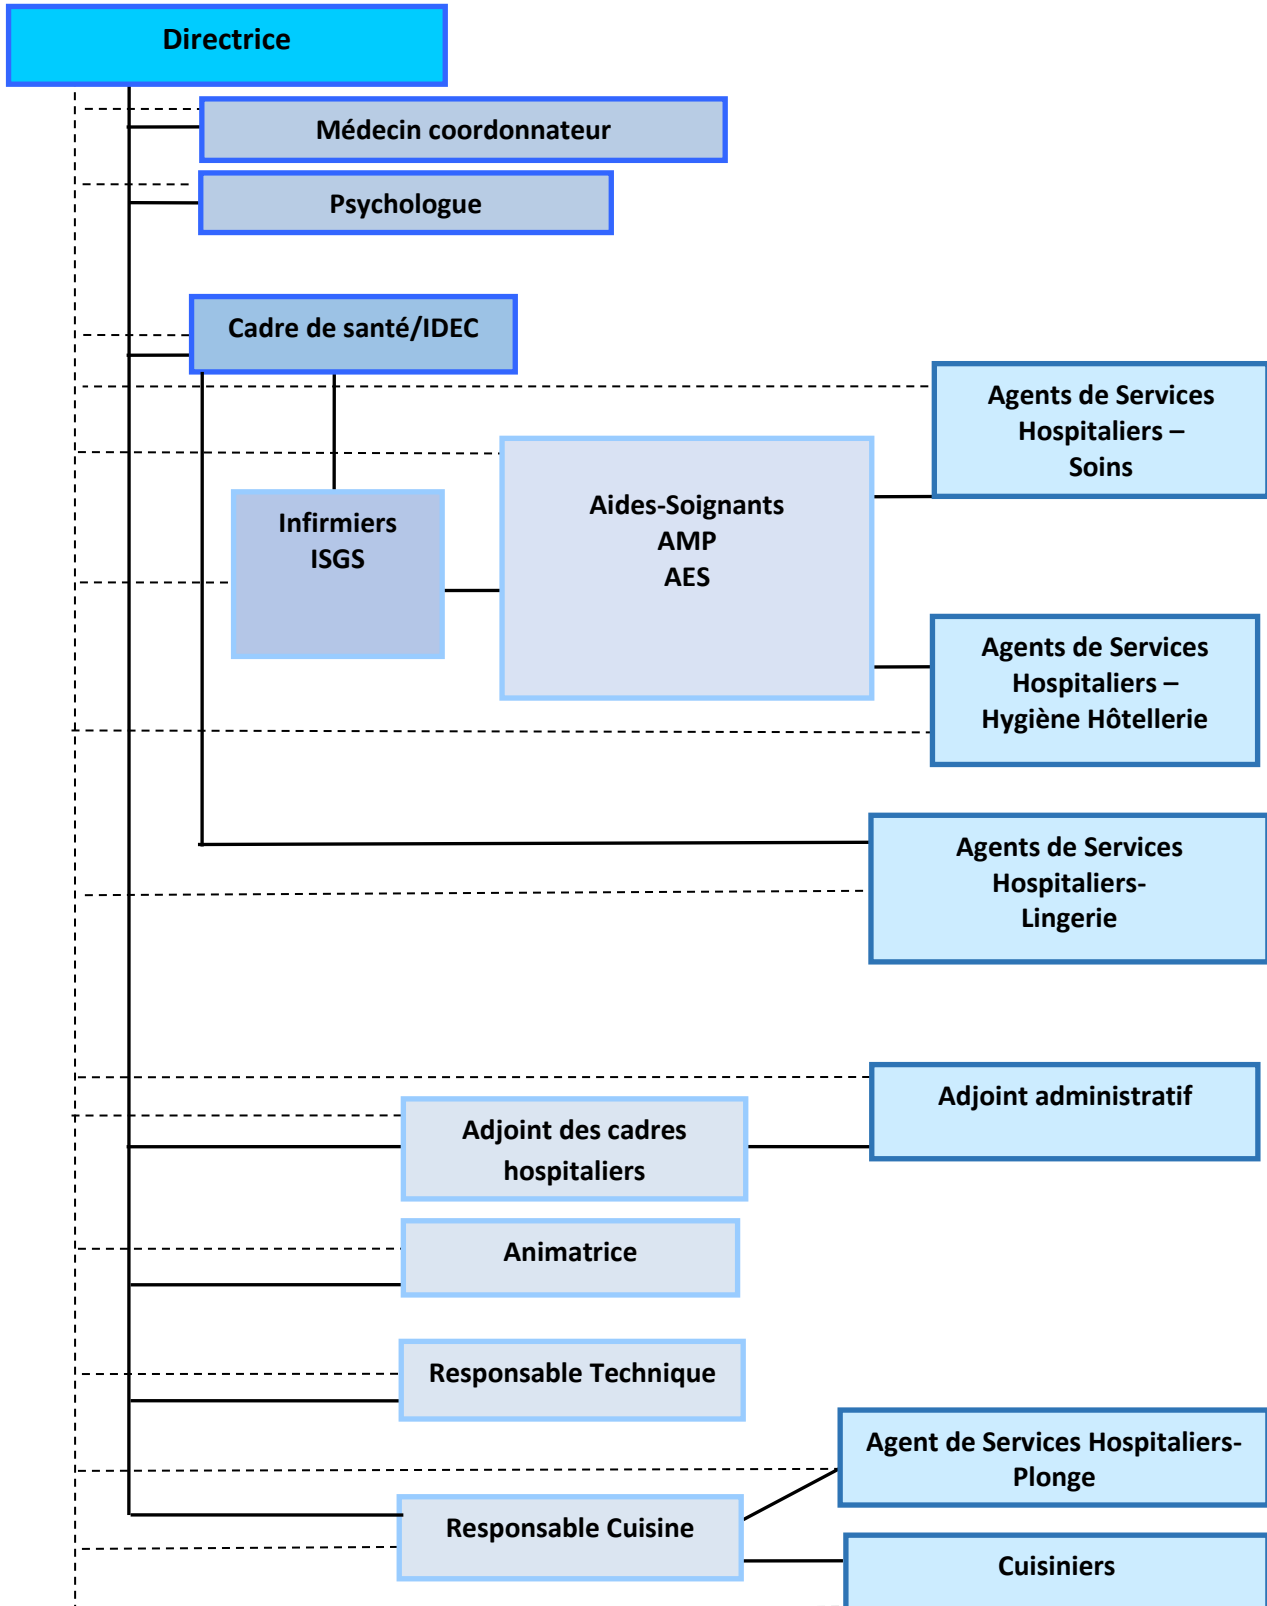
Directrice

Médecin coordonnateur

Psychologue

Cadre de santé/IDEC

Agents de Services Hospitaliers – Soins

Infirmiers
ISGS

Aides-Soignants
AMP
AES

Agents de Services Hospitaliers – Hygiène Hôtellerie

Agents de Services Hospitaliers- Lingerie

Adjoint administratif

Adjoint des cadres hospitaliers

Animatrice

Responsable Technique

Agent de Services Hospitaliers- Plonge

Responsable Cuisine

Cuisiniers